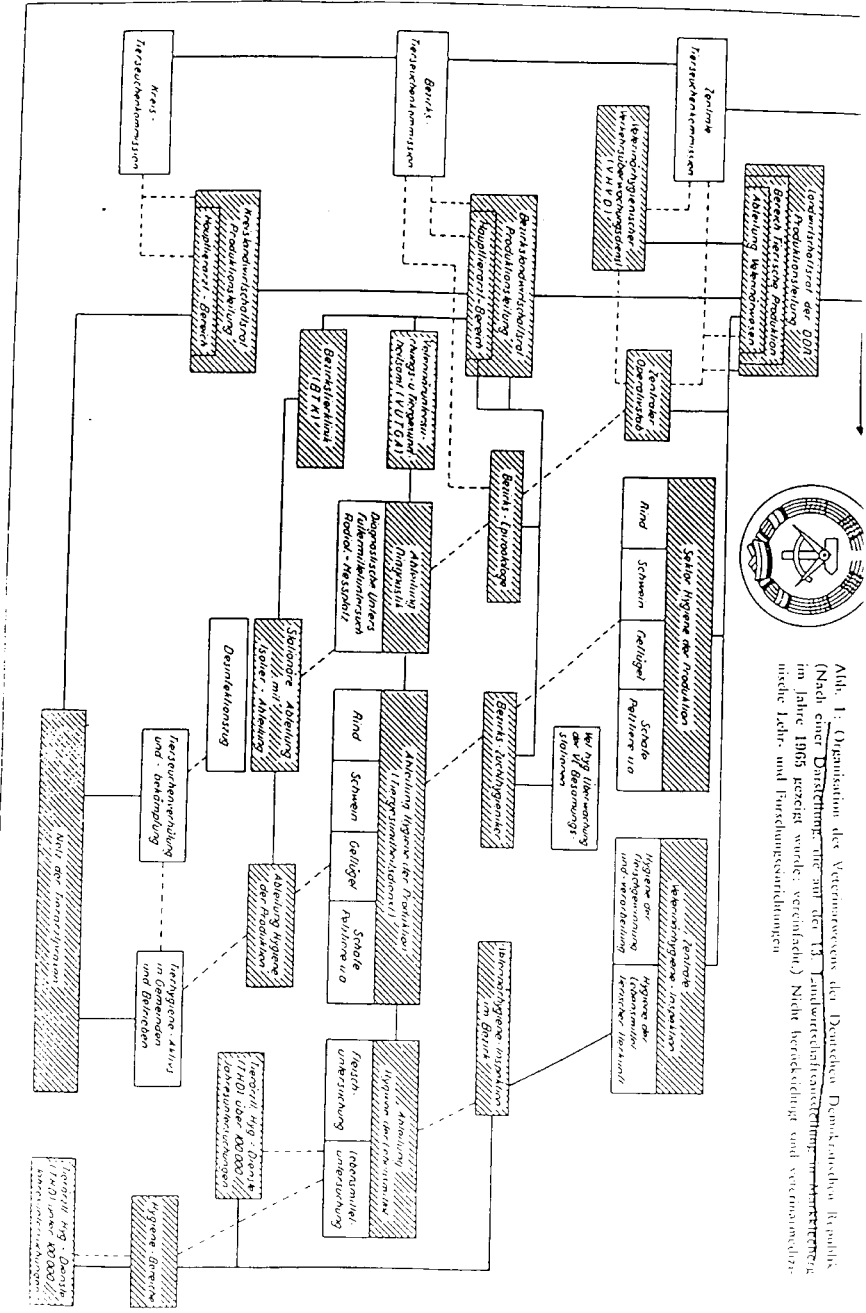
Abb. 1: Organisation des Veterinärwesens der Deutschen Demokratischen Republik (Nach einer Darstellung, die auf der 13. Landwirtschaftsausstellung in Markkleeberg im Jahre 1965 gezeigt wurde; vereinfacht.) Nicht berücksichtigt sind veterinärmedizinische Lehr- und Forschungseinrichtungen

Zentrale Tierseuchenkommission

Bezirks-Tierseuchenkommission

Kreis-Tierseuchenkommission

Landwirtschaftsrat der DDR Produktionsleitung Bereich tierische Produktion Abteilung Veterinärwesen

Veterinärhygienischer Wasserüberwachungsdienst (VWÜD)

Zentraler Operativstab

Bezirkslandwirtschaftsrat Produktionsleitung Haupttierarzt-Bereich

Kreislandwirtschaftsrat Produktionsleitung Haupttierarzt-Bereich

Veterinäruntersuchungs- u. Tiergesundheitsamt (VUTGA)

Bezirkstierklinik (BTK)

Bezirks-Epizootologe

Sektor Hygiene der Produktion

| Rind | Schwein | Geflügel | Schafe Pelztiere u.a. |
|---|---|---|---|

Zentrale Veterinärhygiene-Inspektion

Hygiene der Fleischgewinnung und -verarbeitung

Hygiene der Lebensmittel tierischer Herkunft

Abteilung Diagnostik

Diagnostische Unters. Futtermitteluntersuch. Rückstands-Messplatz

Bezirks-Fachhygieniker

Vet. hyg. Überwachung der VE Besamungsstationen

Abteilung Hygiene der Produktion (Tiergesundheitsdienst)

| Rind | Schwein | Geflügel | Schafe Pelztiere u.a. |
|---|---|---|---|

Veterinärhygiene-Inspektion im Bezirk

Abteilung Hygiene der Lebensmittel

Fleischuntersuchung

Lebensmitteluntersuchung

Stationäre Abteilung (ggf. mit Isolier-Abteilung)

Desinfektionszug

Abteilung Hygiene der Produktion

Tierseuchenverhütung und -bekämpfung

Tierhygiene-Aktivs in Gemeinden und Betrieben

Netz der Tierarztpraxen

Territorial Hyg.-Dienste (THD) über 100000 Jahresuntersuchungen

Hygiene-Bereiche

Territorial Hyg.-Dienste (THD) unter 100000 Jahresuntersuchungen